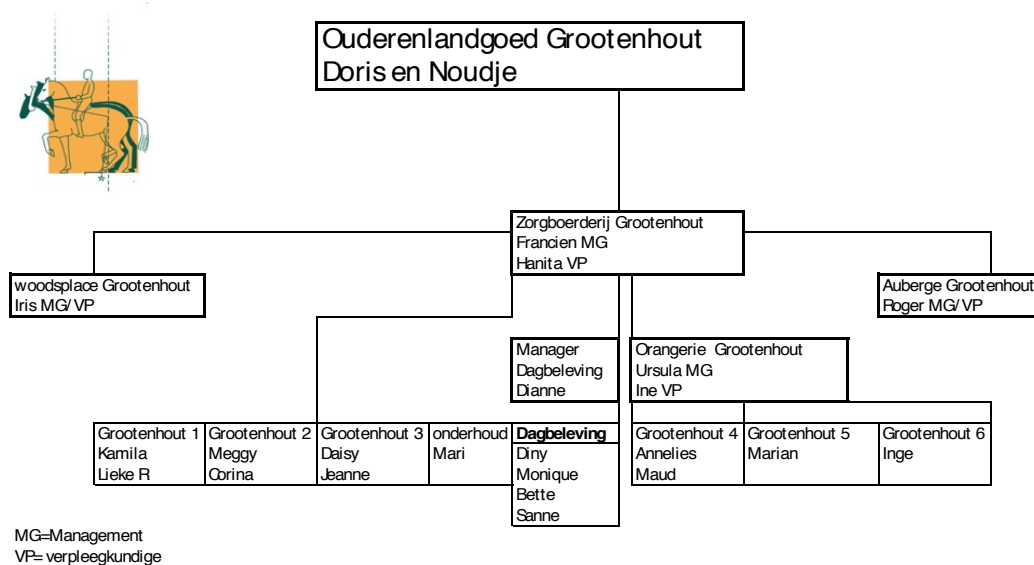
Ouderenlandgoed Grootenhout
Doris en Noudje

Zorgboerderij Grootenhout
Francien MG
Hanita VP

woodsplace Grootenhout
Iris MG/VP

Auberge Grootenhout
Roger MG/VP

Manager
Dagbeleving
Dianne

Orangerie Grootenhout
Ursula MG
Ine VP

| Grootenhout 1 | Grootenhout 2 | Grootenhout 3 | onderhoud | **Dagbeleving** | Grootenhout 4 | Grootenhout 5 | Grootenhout 6 |
|---|---|---|---|---|---|---|---|
| Kamila | Meggy | Daisy | Mari | Diny | Annelies | Marian | Inge |
| Lieke R | Corina | Jeanne | | Monique | Maud | | |
| | | | | Bette | | | |
| | | | | Sanne | | | |

MG=Management
VP= verpleegkundige